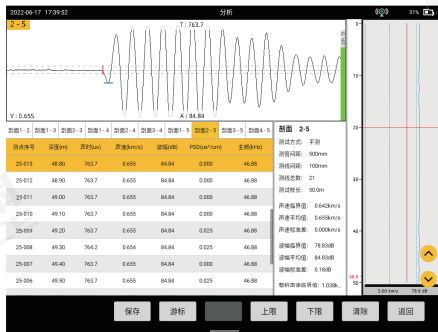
2022-06-17 17:39:52
分析
31%

2 - 5

T : 763.7

V : 0.655

A : 84.84

0
10
20
30
40
50

剖面1 - 2 | 剖面1 - 3 | 剖面2 - 3 | 剖面1 - 4 | 剖面2 - 4 | 剖面3 - 4 | 剖面1 - 5 | 剖面2 - 5 | 剖面3 - 5 | 剖面4 - 5

| 测点序号 | 深度(m) | 声时(us) | 声速(km/s) | 波幅(dB) | PSD(us²/cm) | 主频(kHz) |
|---|---|---|---|---|---|---|
| 25-013 | 48.80 | 763.7 | 0.655 | 84.84 | 0.000 | 46.88 |
| 25-012 | 48.90 | 763.7 | 0.655 | 84.84 | 0.000 | 46.88 |
| 25-011 | 49.00 | 763.7 | 0.655 | 84.84 | 0.000 | 46.88 |
| 25-010 | 49.10 | 763.7 | 0.655 | 84.84 | 0.000 | 46.88 |
| 25-009 | 49.20 | 763.7 | 0.655 | 84.84 | 0.025 | 46.88 |
| 25-008 | 49.30 | 764.2 | 0.654 | 84.84 | 0.025 | 46.88 |
| 25-007 | 49.40 | 763.7 | 0.655 | 84.84 | 0.000 | 46.88 |
| 25-006 | 49.50 | 763.7 | 0.655 | 84.84 | 0.000 | 46.88 |

剖面 2-5
测试方式: 平测
测管间距: 500mm
测线间距: 100mm
测线总数: 21
测试桩长: 50.0m

声速临界值: 0.642km/s
声速平均值: 0.655km/s
声速标准差: 0.000km/s

波幅临界值: 78.83dB
波幅平均值: 84.83dB
波幅标准差: 0.16dB

整桩声速临界值: 1.038k...

48.8
3.00 km/s
76.6 dB

保存 | 游标 | 上限 | 下限 | 清除 | 返回